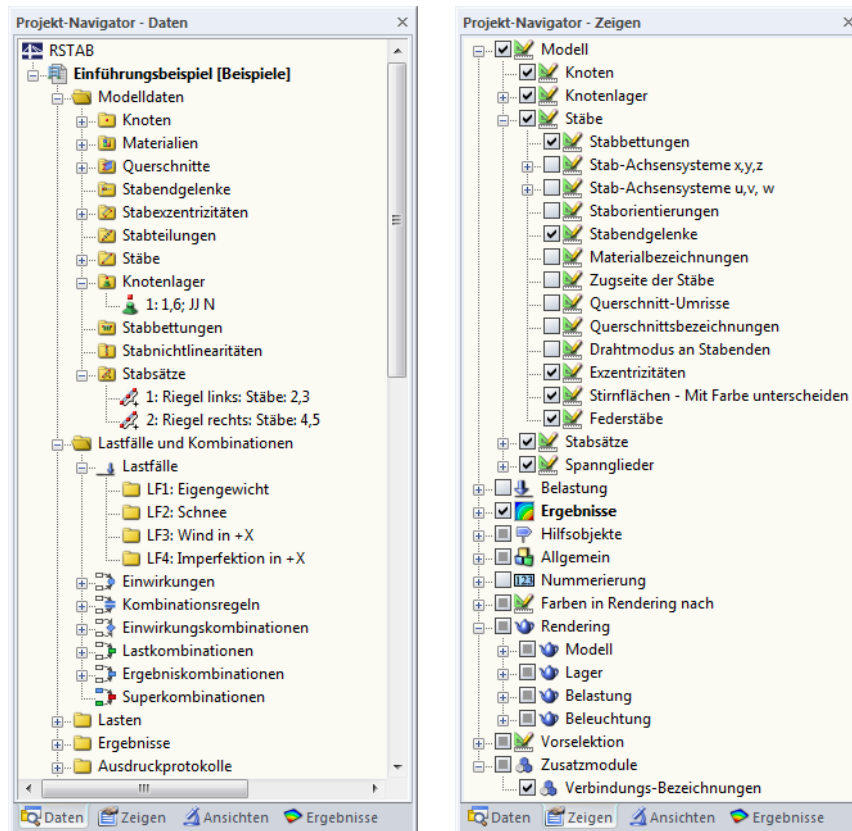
Projekt-Navigator - Daten ×

RSTAB
Einführungsbeispiel [Beispiele]
Modelldaten
Knoten
Materialien
Querschnitte
Stabendgelenke
Stabexzentrizitäten
Stabteilungen
Stäbe
Knotenlager
1: 1,6; JJ N
Stabbettungen
Stabnichtlinearitäten
Stabsätze
1: Riegel links: Stäbe: 2,3
2: Riegel rechts: Stäbe: 4,5
Lastfälle und Kombinationen
Lastfälle
LF1: Eigengewicht
LF2: Schnee
LF3: Wind in +X
LF4: Imperfektion in +X
Einwirkungen
Kombinationsregeln
Einwirkungskombinationen
Lastkombinationen
Ergebniskombinationen
Superkombinationen
Lasten
Ergebnisse
Ausdruckprotokolle

Daten Zeigen Ansichten Ergebnisse

Projekt-Navigator - Zeigen ×

Modell
Knoten
Knotenlager
Stäbe
Stabbettungen
Stab-Achsensysteme x,y,z
Stab-Achsensysteme u,v, w
Staborientierungen
Stabendgelenke
Materialbezeichnungen
Zugseite der Stäbe
Querschnitt-Umrisse
Querschnittsbezeichnungen
Drahtmodus an Stabenden
Exzentrizitäten
Stirnflächen - Mit Farbe unterscheiden
Federstäbe
Stabsätze
Spannglieder
Belastung
Ergebnisse
Hilfsobjekte
Allgemein
Nummerierung
Farben in Rendering nach
Rendering
Modell
Lager
Belastung
Beleuchtung
Vorselektion
Zusatzmodule
Verbindungs-Bezeichnungen

Daten Zeigen Ansichten Ergebnisse